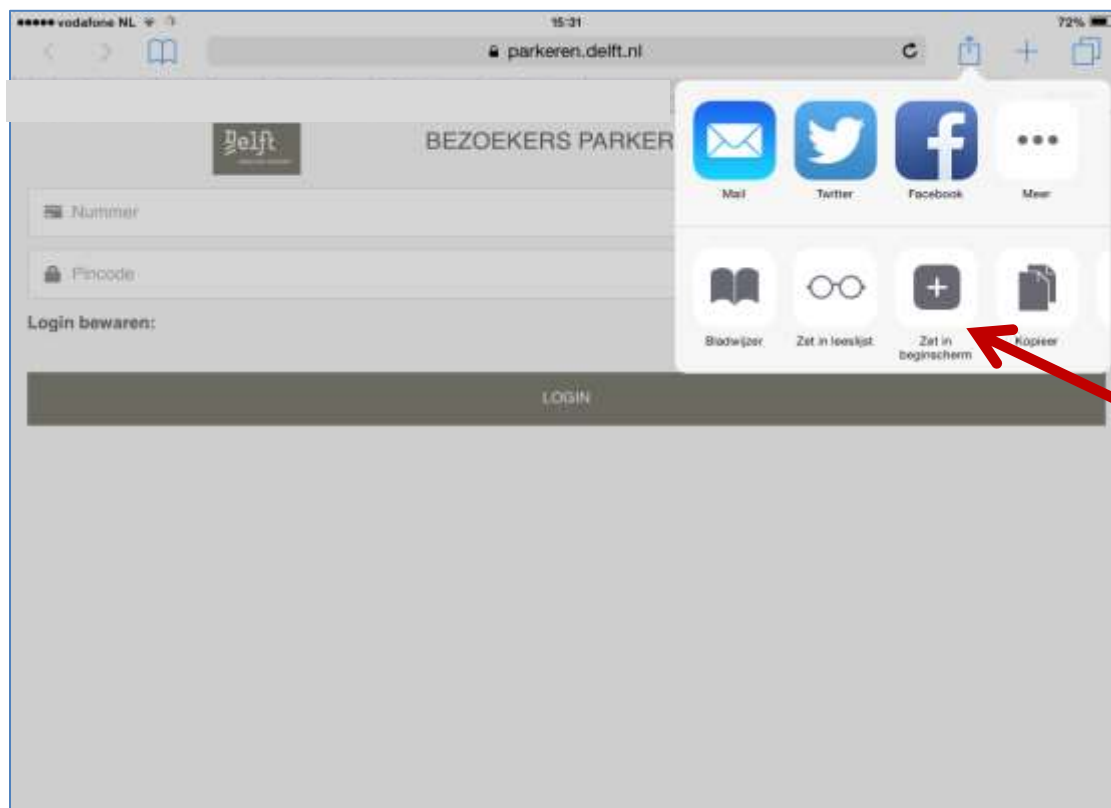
●●●●● vodafone NL 15:31 72%

parkeren.delft.nl

Delft

BEZOEKERS PARKER

Nummer

Pincode

Login bewaren:

LOGIN

Mail

Twitter

Facebook

Meer

Bladwijzer

Zet in leeslijst

Zet in beginscherm

Kopieer